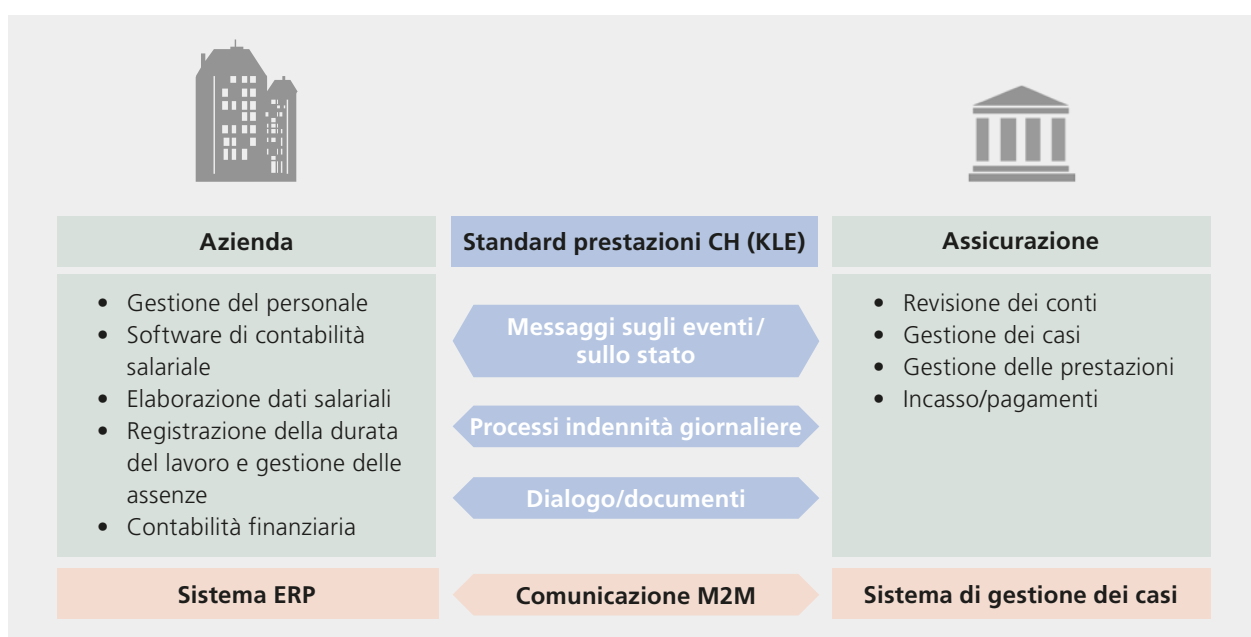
Azienda

Standard prestazioni CH (KLE)

Assicurazione

- Gestione del personale
- Software di contabilità salariale
- Elaborazione dati salariali
- Registrazione della durata del lavoro e gestione delle assenze
- Contabilità finanziaria

Messaggi sugli eventi / sullo stato

Processi indennità giornaliere

Dialogo/documenti

- Revisione dei conti
- Gestione dei casi
- Gestione delle prestazioni
- Incasso/pagamenti

Sistema ERP

Comunicazione M2M

Sistema di gestione dei casi